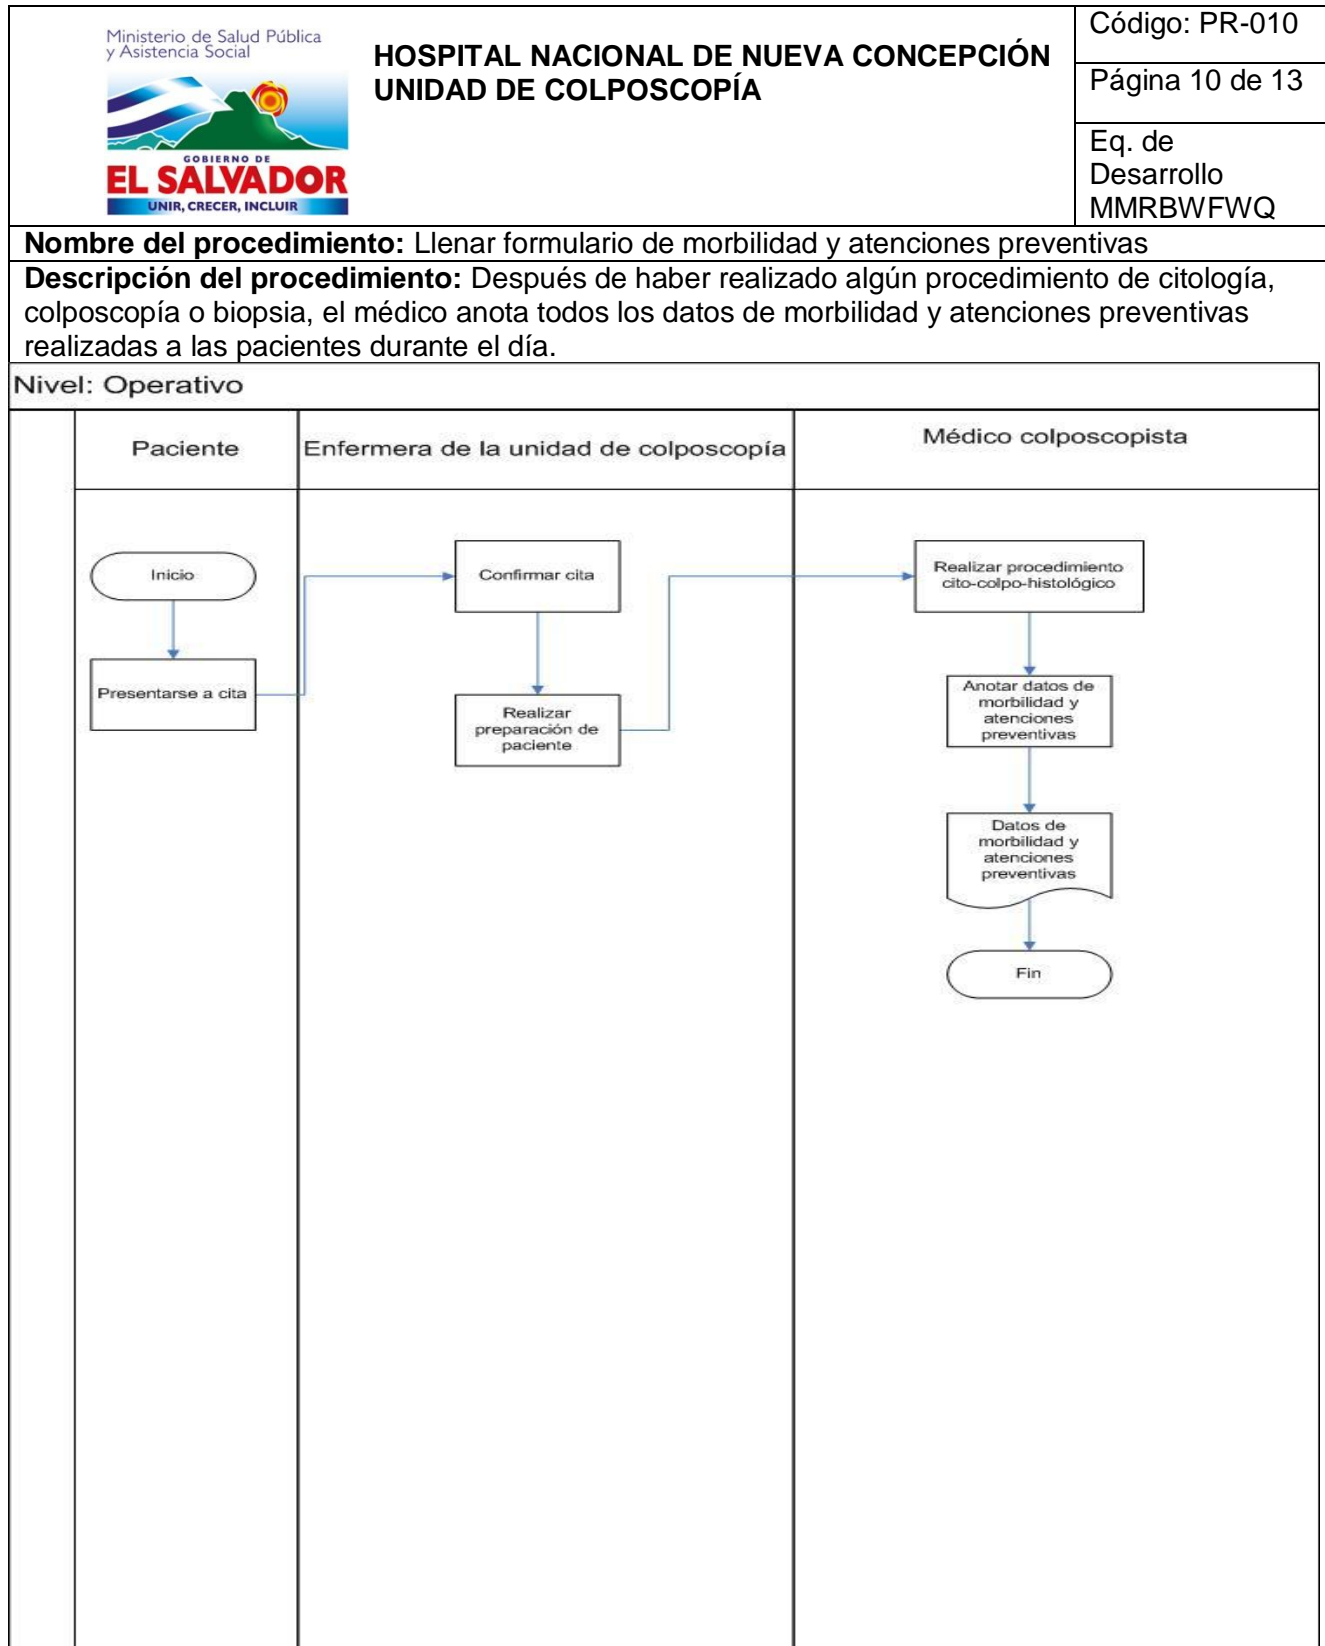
Ministerio de Salud Pública y Asistencia Social

GOBIERNO DE EL SALVADOR UNIR, CRECER, INCLUIR

HOSPITAL NACIONAL DE NUEVA CONCEPCIÓN UNIDAD DE COLPOSCOPÍA

Código: PR-010

Página 10 de 13

Eq. de Desarrollo MMRBWFWQ

**Nombre del procedimiento:** Llenar formulario de morbilidad y atenciones preventivas

**Descripción del procedimiento:** Después de haber realizado algún procedimiento de citología, colposcopía o biopsia, el médico anota todos los datos de morbilidad y atenciones preventivas realizadas a las pacientes durante el día.

Nivel: Operativo

Paciente

Enfermera de la unidad de colposcopía

Médico colposcopista

Inicio

Presentarse a cita

Confirmar cita

Realizar preparación de paciente

Realizar procedimiento cito-colpo-histológico

Anotar datos de morbilidad y atenciones preventivas

Datos de morbilidad y atenciones preventivas

Fin